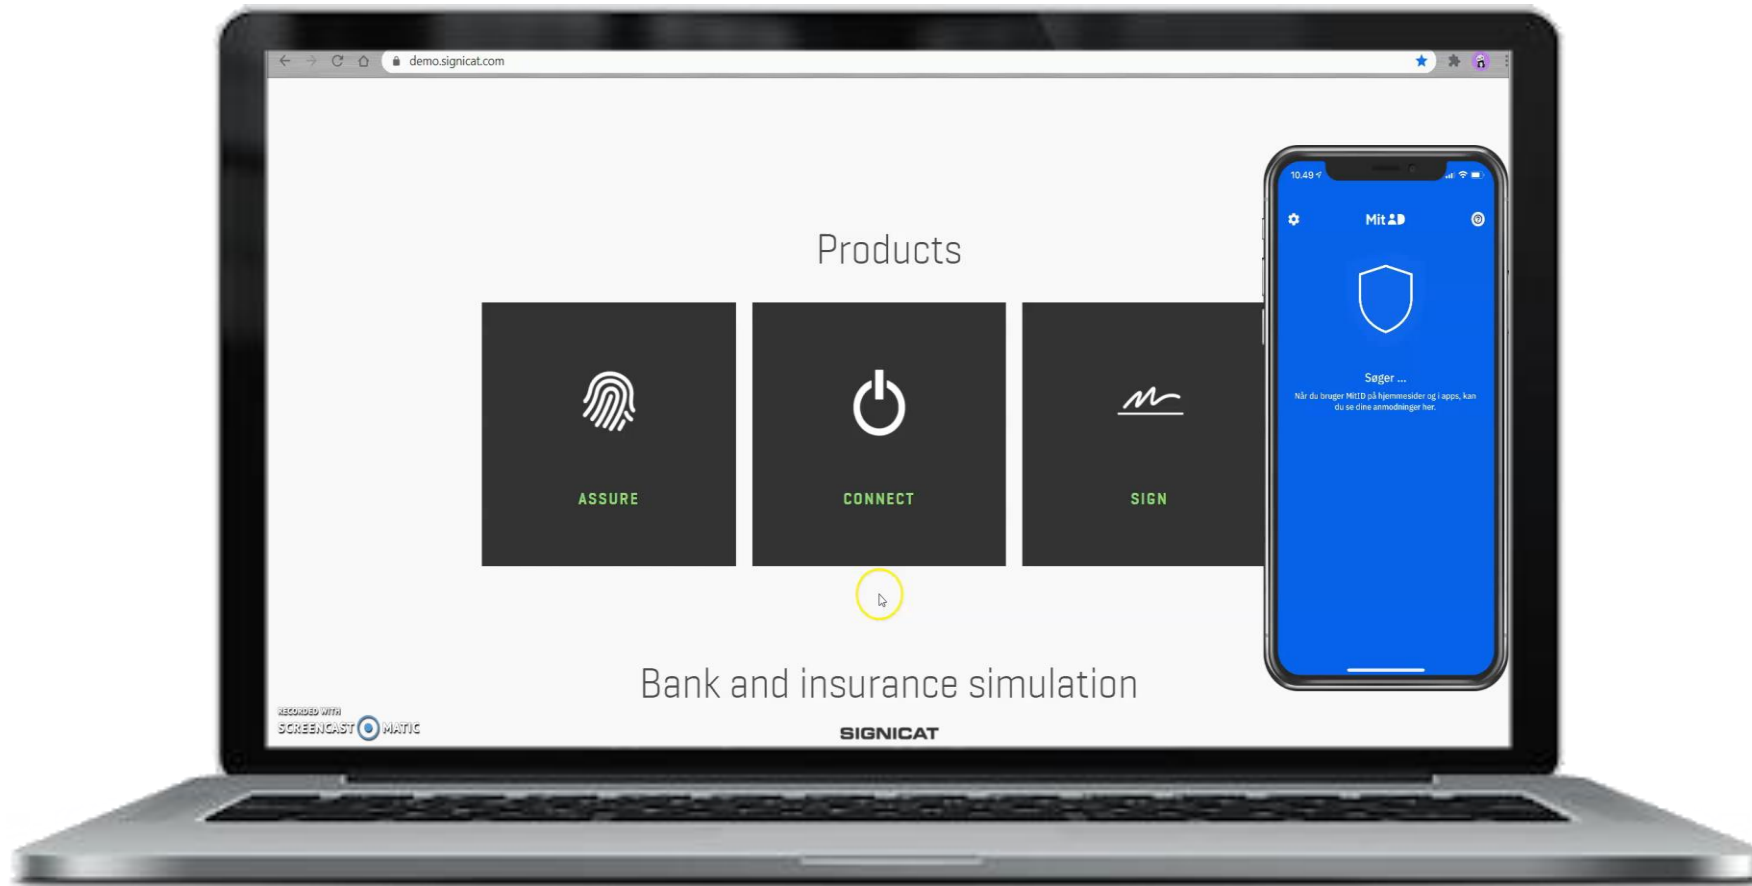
demo.signicat.com

Products

ASSURE

CONNECT

SIGN

Bank and insurance simulation

SIGNICAT

RECORDED WITH
SCREENCAST MATIC

10.49

MitID

Søger ...

Når du bruger MitID på hjemmesider og i apps, kan du se dine anmodninger her.